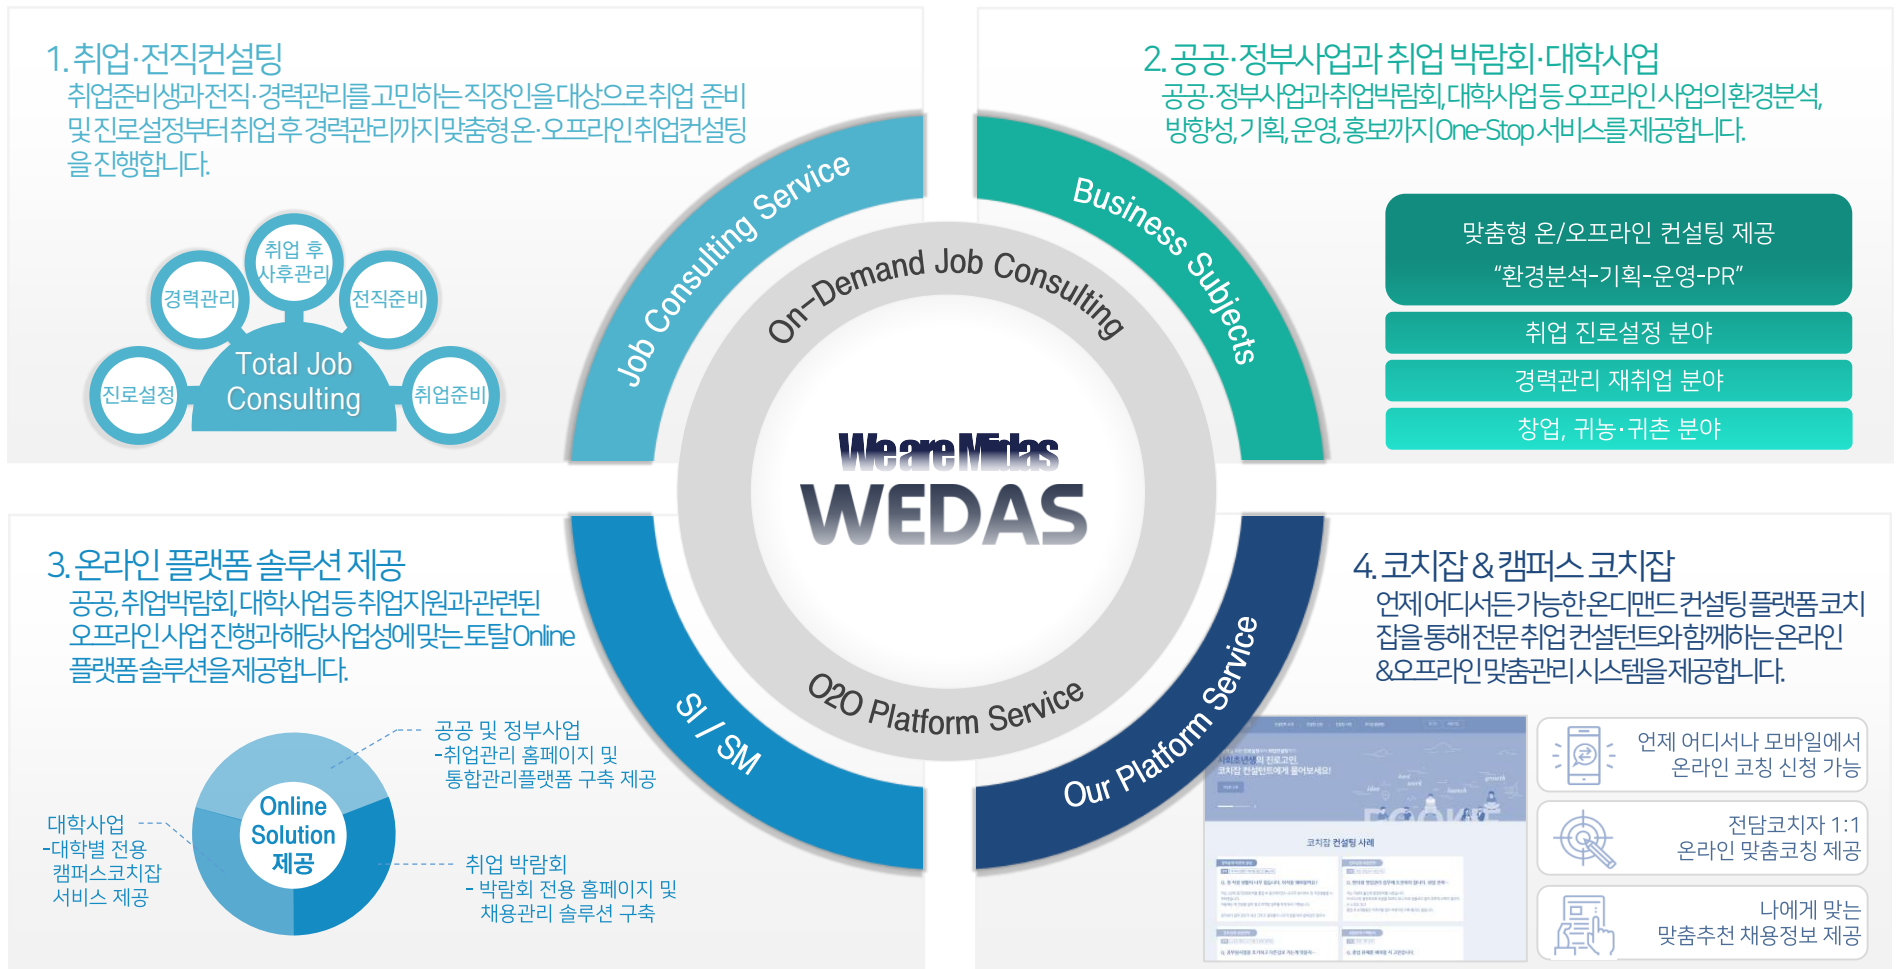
1.취업·전직컨설팅

취업준비생과전직·경력관리를고민하는직장인을대상으로취업 준비 및진로설정부터취업후경력관리까지맞춤형온·오프라인취업컨설팅을진행합니다.

취업 후 사후관리

경력관리

전직준비

진로설정

Total Job Consulting

취업준비

2.공공·정부사업과 취업 박람회·대학사업

공공·정부사업과취업박람회,대학사업등오프라인사업의환경분석,방향성,기획,운영,홍보까지One-Stop서비스를제공합니다.

맞춤형 온/오프라인 컨설팅 제공

"환경분석-기획-운영-PR"

취업 진로설정 분야

경력관리 재취업 분야

창업, 귀농·귀촌 분야

Job Consulting Service

Business Subjects

On-Demand Job Consulting

We are Midas

WEDAS

O2O Platform Service

SI / SM

Our Platform Service

3.온라인 플랫폼 솔루션 제공

공공,취업박람회,대학사업등취업지원과관련된 오프라인사업진행과해당사업성에맞는토탈Online 플랫폼솔루션을제공합니다.

공공 및 정부사업
-취업관리 홈페이지 및 통합관리플랫폼 구축 제공

Online Solution 제공

대학사업
-대학별 전용 캠퍼스코치잡 서비스 제공

취업 박람회
- 박람회 전용 홈페이지 및 채용관리 솔루션 구축

4.코치잡 & 캠퍼스 코치잡

언제어디서든가능한온디맨드 컨설팅플랫폼코치잡을통해전문취업컨설턴트와함께하는온라인&오프라인맞춤관리시스템을제공합니다.

코치잡 컨설팅 사례

언제 어디서나 모바일에서 온라인 코칭 신청 가능

전담코치자 1:1 온라인 맞춤코칭 제공

나에게 맞는 맞춤추천 채용정보 제공